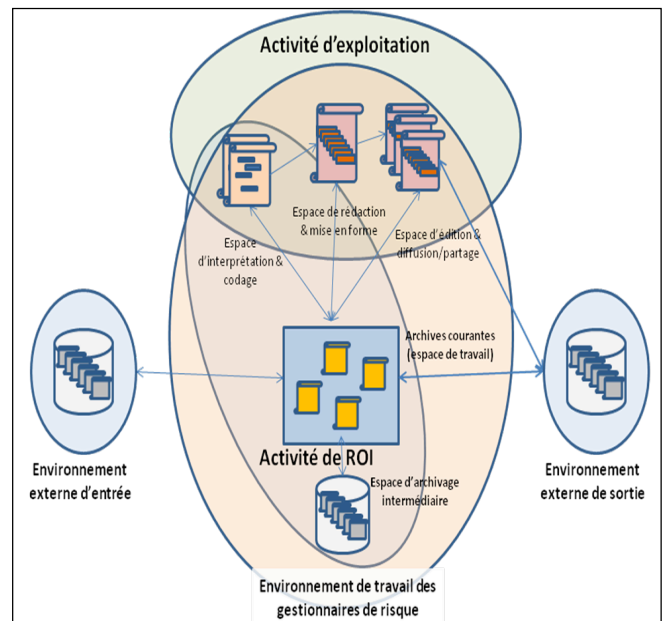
Activité d'exploitation

Espace d'interprétation & codage

Espace de rédaction & mise en forme

Espace d'édition & diffusion/partage

Archives courantes (espace de travail)

Environnement externe d'entrée

Activité de ROI

Environnement externe de sortie

Espace d'archivage intermédiaire

Environnement de travail des gestionnaires de risque